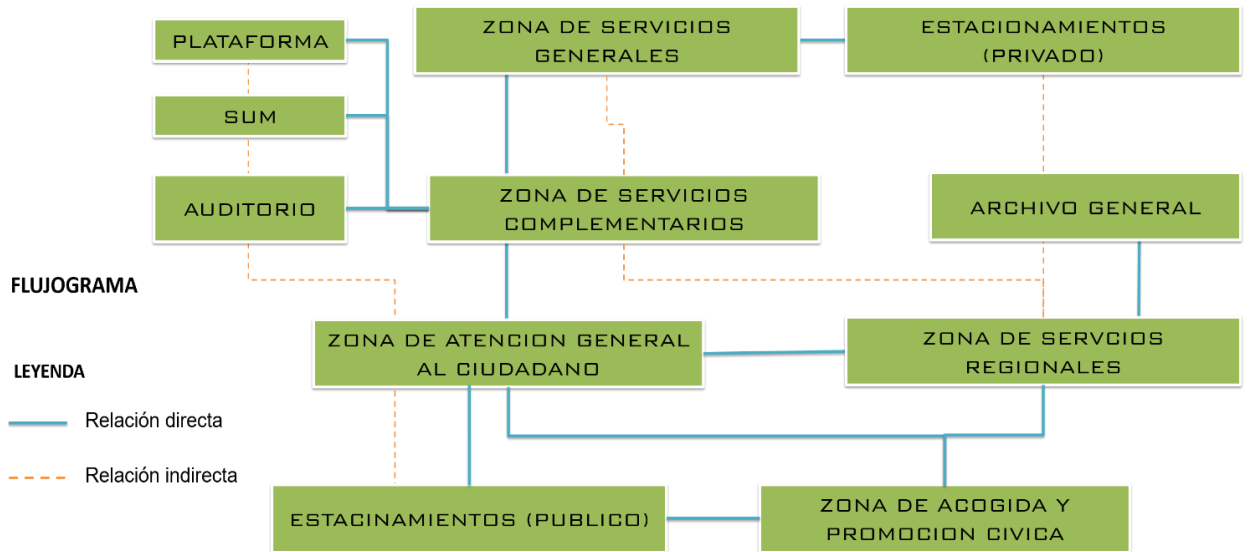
PLATAFORMA

ZONA DE SERVICIOS GENERALES

ESTACIONAMIENTOS (PRIVADO)

SUM

AUDITORIO

ZONA DE SERVICIOS COMPLEMENTARIOS

ARCHIVO GENERAL

FLUJOGRAMA

ZONA DE ATENCION GENERAL AL CIUDADANO

ZONA DE SERVCIOS REGIONALES

LEYENDA

Relación directa

Relación indirecta

ESTACINAMIENTOS (PUBLICO)

ZONA DE ACOGIDA Y PROMOCION CIVICA